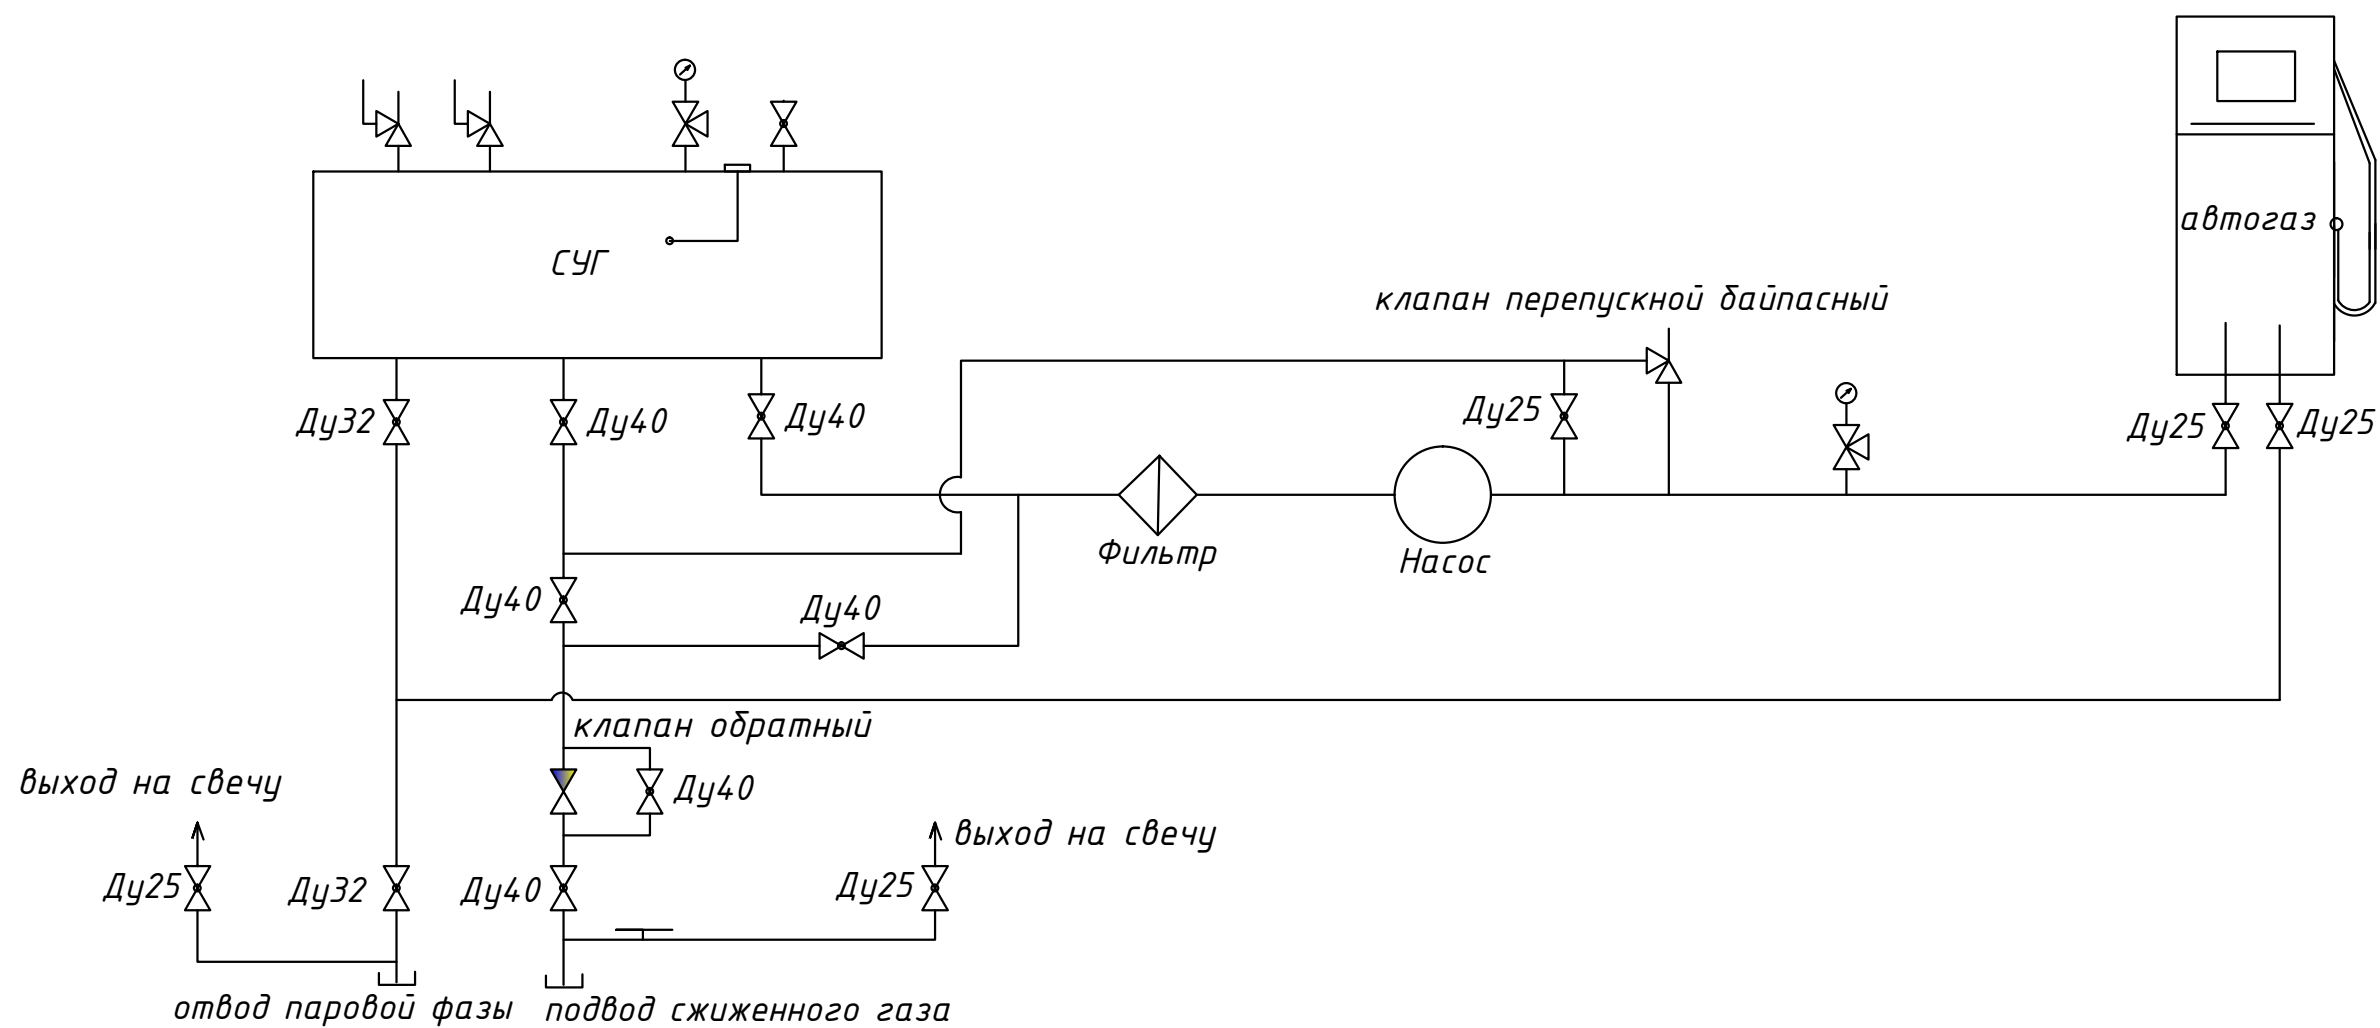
СУГ

автогаз

клапан перепускной байпасный

Ду32

Ду40

Ду40

Ду25

Ду25

Ду25

Фильтр

Насос

Ду40

Ду40

клапан обратный

выход на свечу

Ду40

выход на свечу

Ду25

Ду32

Ду40

Ду25

отвод паровой фазы

подвод сжиженного газа